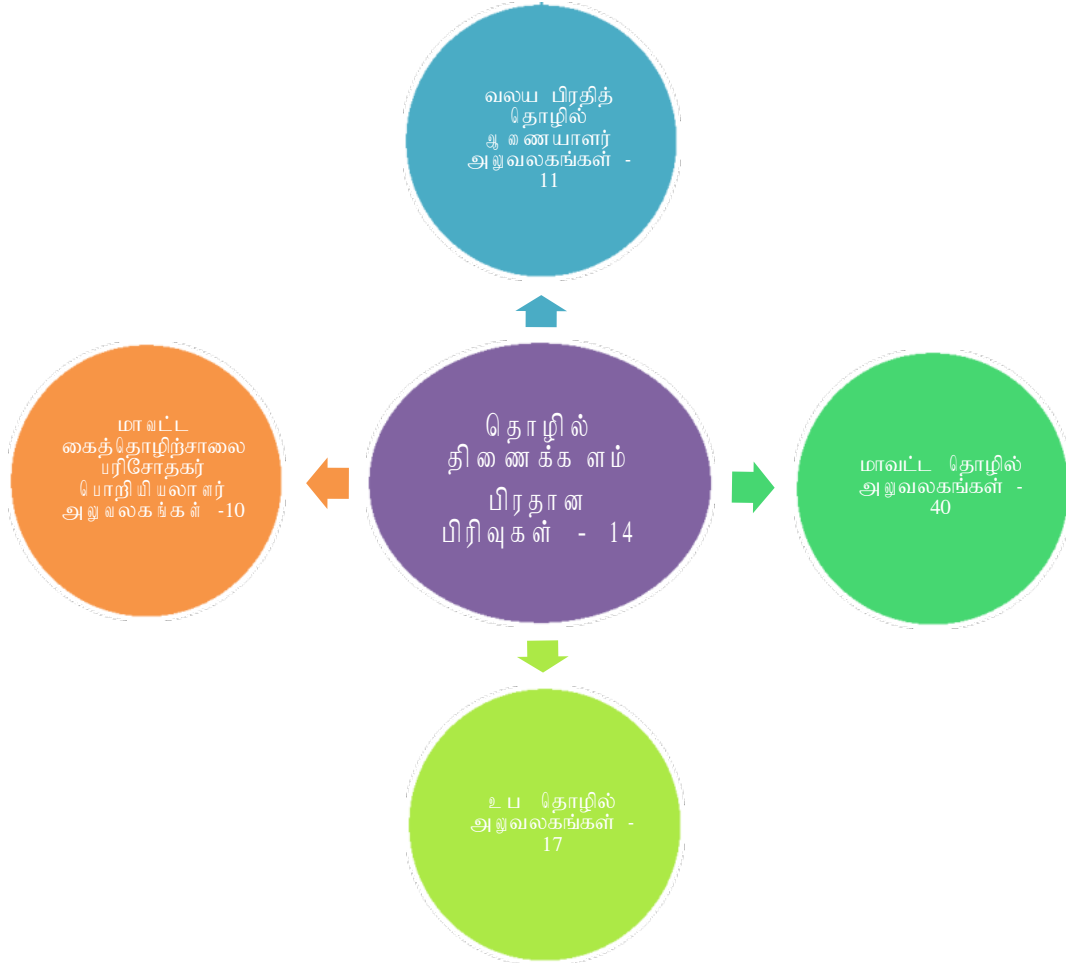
வலய பிரதித் தொழில் ஆணையாளர் அலுவலகங்கள் - 11

மாவட்ட கைத்தொழிற்சாலை பரிசோதகர் பொறியியலாளர் அலுவலகங்கள் -10

தொழில் திணைக்களம்

பிரதான பிரிவுகள் - 14

மாவட்ட தொழில் அலுவலகங்கள் - 40

உப தொழில் அலுவலகங்கள் - 17